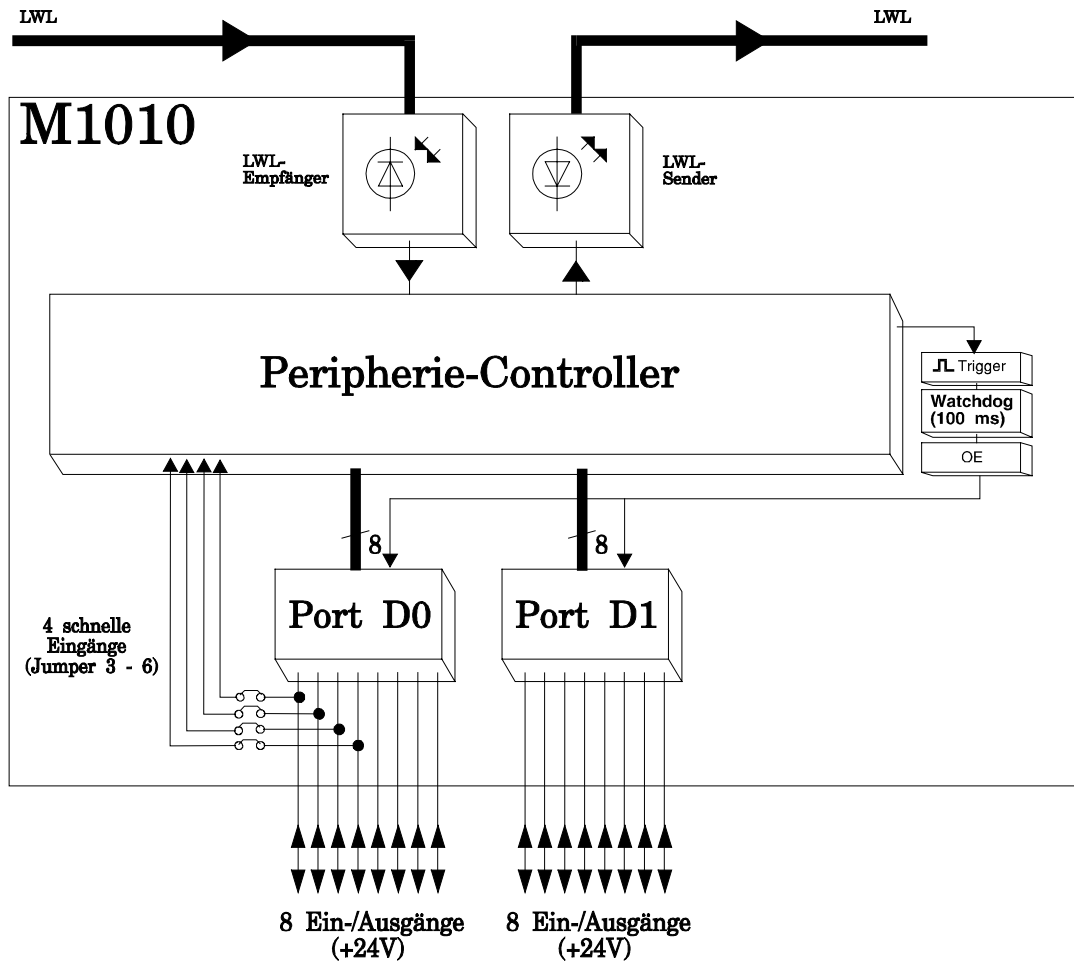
LWL

LWL

M1010

LWL-Empfänger

LWL-Sender

Peripherie-Controller

Trigger

Watchdog (100 ms)

OE

8

8

Port D0

Port D1

4 schnelle Eingänge (Jumper 3 - 6)

8 Ein-/Ausgänge (+24V)

8 Ein-/Ausgänge (+24V)